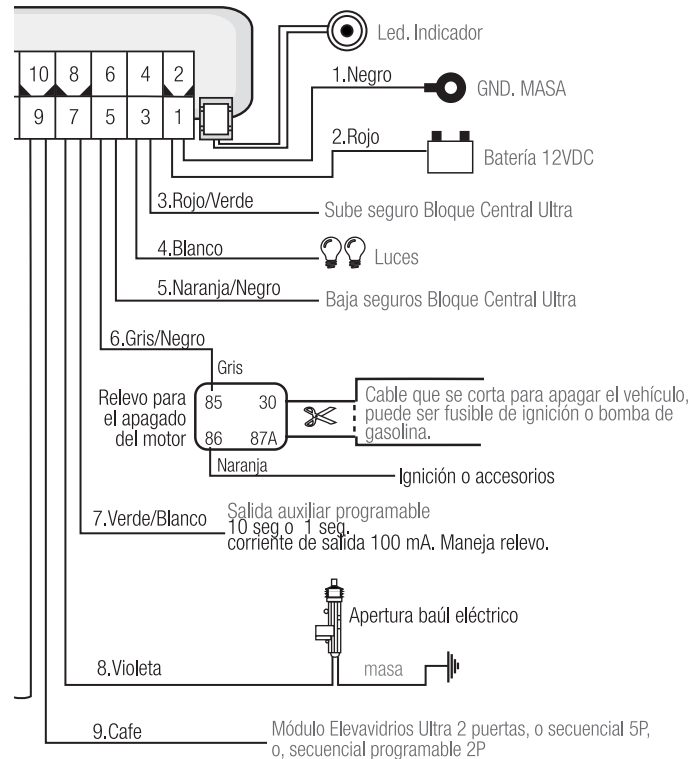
10 8 6 4 2
9 7 5 3 1

Led. Indicador

1.Negro
GND. MASA

2.Rojo
Batería 12VDC

3.Rojo/Verde
Sube seguro Bloque Central Ultra

4.Blanco
Luces

5.Naranja/Negro
Baja seguros Bloque Central Ultra

6.Gris/Negro
Gris
Relevo para el apagado del motor
85 30
86 87A
Cable que se corta para apagar el vehículo, puede ser fusible de ignición o bomba de gasolina.
Naranja
Ignición o accesorios

7.Verde/Blanco
Salida auxiliar programable 10 seg o 1 seg. corriente de salida 100 mA. Maneja relevo.

Apertura baúl eléctrico

8.Violeta
masa

9.Cafe
Módulo Elevavidrios Ultra 2 puertas, o secuencial 5P, o, secuencial programable 2P